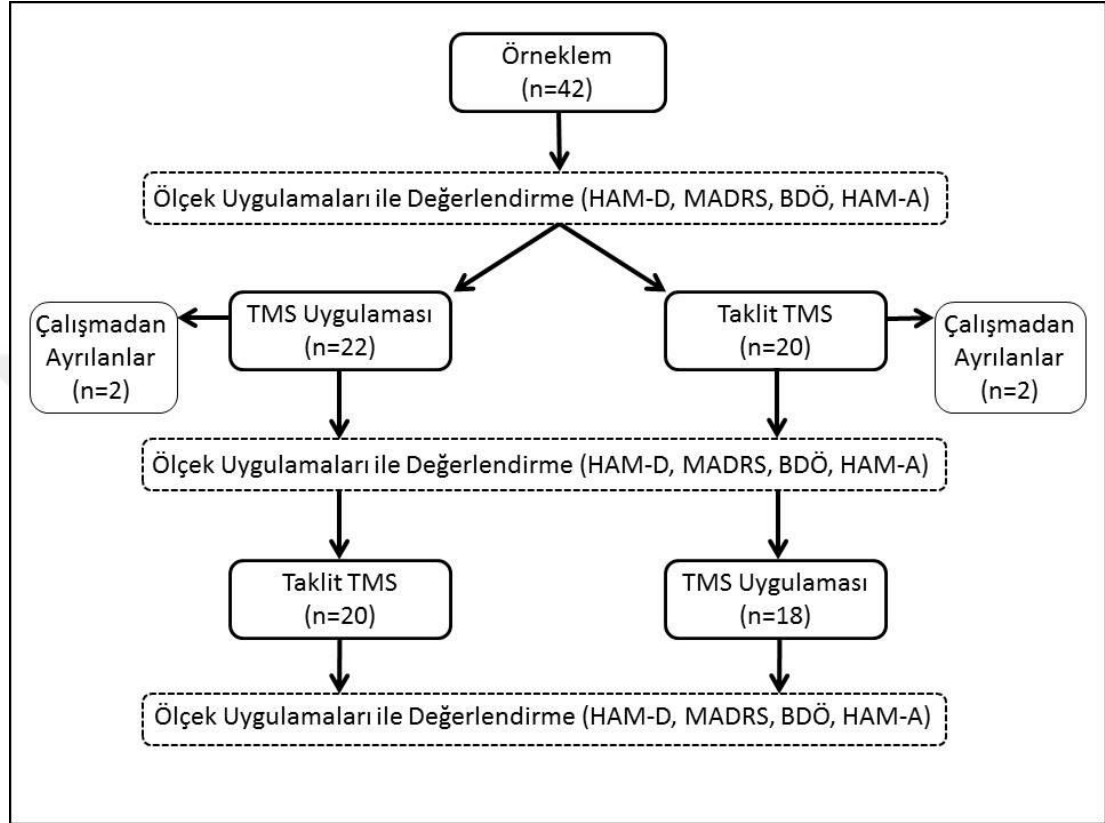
Örneklem
(n=42)

Ölçek Uygulamaları ile Değerlendirme (HAM-D, MADRS, BDÖ, HAM-A)

Çalışmadan Ayrılanlar (n=2)

TMS Uygulaması
(n=22)

Taklit TMS
(n=20)

Çalışmadan Ayrılanlar (n=2)

Ölçek Uygulamaları ile Değerlendirme (HAM-D, MADRS, BDÖ, HAM-A)

Taklit TMS
(n=20)

TMS Uygulaması
(n=18)

Ölçek Uygulamaları ile Değerlendirme (HAM-D, MADRS, BDÖ, HAM-A)